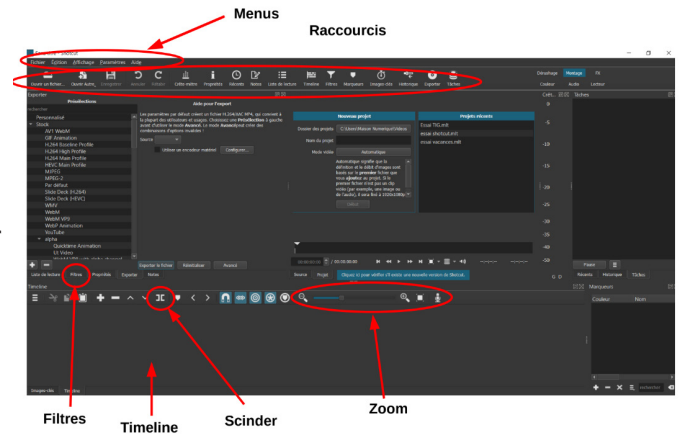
Menus

Raccourcis

Shotcut

Fichier Édition Affichage Paramètres Aide

Ouvrir un fichier Ouvrir Autre... Enregistrer Annuler Refaire Crête-mètre Propriétés Récents Notes Liste de lecture Timeline Filtres Marqueurs Images clés Historique Exporter Tâches

Dérushage Montage FX
Couleur Audio Lecteur

Exporter

Présélections

rechercher

Personnalisé
Stock
AV1 WebM
GIF Animation
H.264 Baseline Profile
H.264 High Profile
H.264 Main Profile
HEVC Main Profile
MJPEG
MPEG-2
Par défaut
Slide Deck (H.264)
Slide Deck (HEVC)
WMV
WebM
WebM VP9
WebP Animation
YouTube
alpha
Quicktime Animation
Ut Video

Aide pour l'export

Source

Utiliser un encodeur matériel Configurer...

Exporter le fichier Réinitialiser Avancé

Nouveau projet

Dossier des projets C:/Users/Music/Videos

Nom du projet

Mode vidéo Automatique

Projets récents

Essai TIG.mlt
essai shotcut.mlt
mission vacances.mlt

Source Projet

Liste de lecture Filtres Propriétés Exporter Notes

Timeline

Images clés Timeline

Crêt... Tâches

Pause

Récents Historique Tâches

Marqueurs

Couleur Nom

rechercher

Filtres

Timeline

Scinder

Zoom